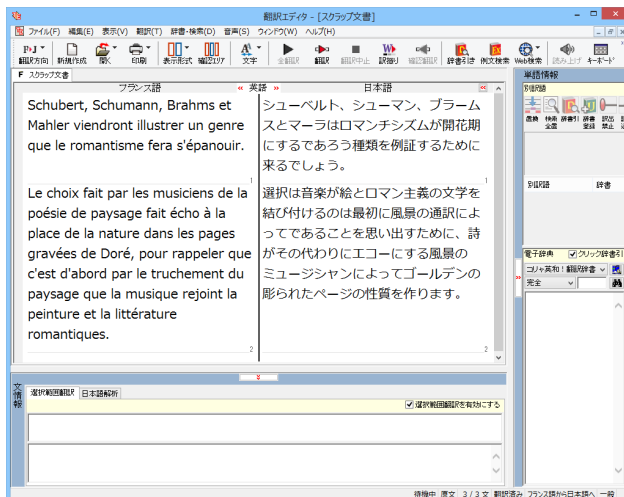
翻訳エディタ - [スクラップ文書]

ファイル(F) 編集(E) 表示(V) 翻訳(T) 辞書・検索(D) 音声(S) ウィンドウ(W) ヘルプ(H)

翻訳方向 新規作成 開く 印刷 表示形式 編訳エリア 文字 全翻訳 翻訳 翻訳中止 訳振り 編訳翻訳 辞書引き 例文検索 Web検索 読み上げ キーボード

F スクラップ文書

フランス語 « 英語 » 日本語

Schubert, Schumann, Brahms et Mahler viendront illustrer un genre que le romantisme fera s'épanouir.

シューベルト、シューマン、ブラームスとマーラはロマンチシズムが開花期にするであろう種類を例証するために来るでしょう。

1

Le choix fait par les musiciens de la poésie de paysage fait écho à la place de la nature dans les pages gravées de Doré, pour rappeler que c'est d'abord par le truchement du paysage que la musique rejoint la peinture et la littérature romantiques.

選択は音楽が絵とロマン主義の文学を結び付けるのは最初に風景の通訳によってであることを思い出すために、詩がその代わりにエコーにする風景のミュージシャンによってゴールデンの彫られたページの性質を作ります。

2

単語情報

別訳語

置換 検索全置 辞書引き 単語登録 訳語禁止 訳語

別訳語 辞書

電子辞典 クリック辞書引

コリャ英和！翻訳辞書

完全

文情報

選択範囲翻訳 日本語解析

選択範囲翻訳を有効にする

待機中 原文 3 / 3 文 翻訳済み フランス語から日本語へ 一般